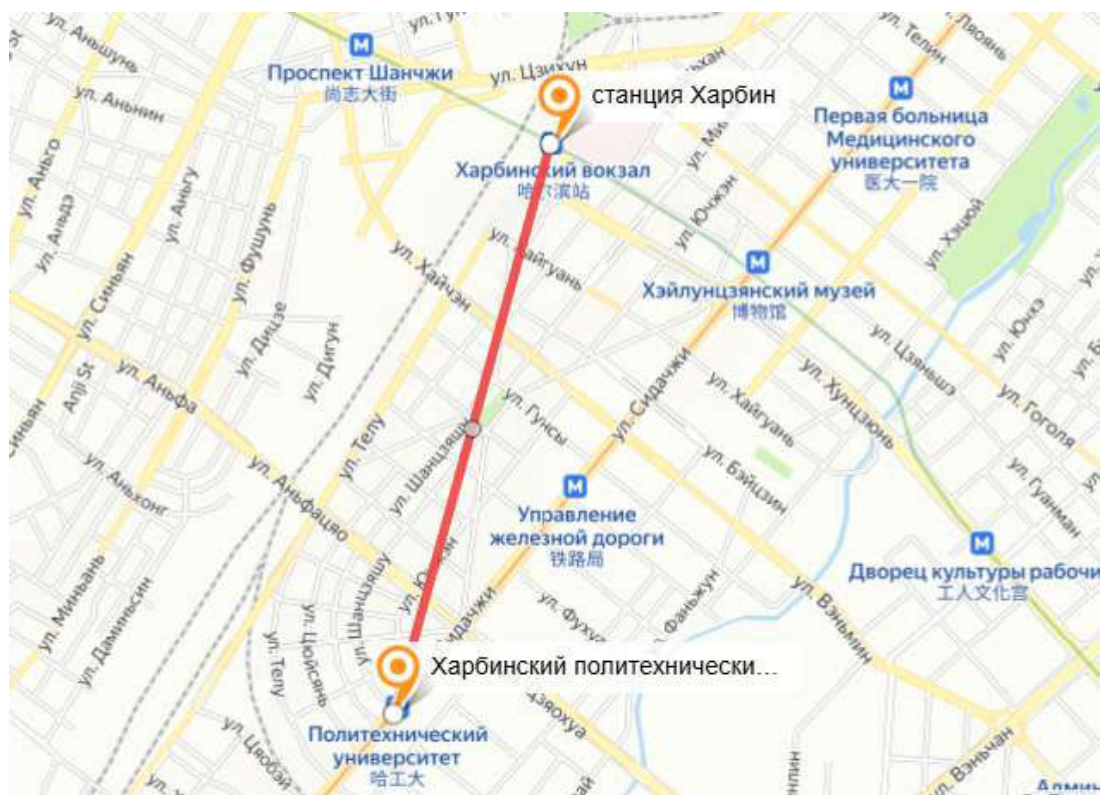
ул. Аньшунь
ул. Гун
М
Проспект Шанчжи
尚志大街
ул. Цзяин
станция Харбин
ул. Телин
ул. Лвонь
М
Первая больница Медицинского университета
医大一院
ул. Аньнин
Харбинский вокзал
哈尔滨站
ул. Аньго
ул. Аньдэ
ул. Аньгу
ул. Фушунь
ул. Синьян
ул. Юнчэн
ул. Хайчэн
ул. Хайгуань
М
Хэйлунцзянский музей
博物馆
ул. Хэцзой
ул. Дицзе
ул. Дигун
Anji St
ул. Аньфа
ул. Цзяньшэ
ул. Юнхэ
ул. Гунсы
ул. Шанцзяши
ул. Телу
ул. Сидачжи
ул. Хайгуань
ул. Хунцзюнь
ул. Гоголя
ул. Аньхонг
ул. Аньфацяо
ул. Бэйцзин
М
Управление железной дороги
铁路局
ул. Гуанман
М
Дворец культуры рабочи
工人文化宫
ул. Миньянь
ул. Даминьсин
ул. Шанцзяшу
ул. Юнхэн
ул. Сидачжи
ул. Фухуа
ул. Фаньжун
ул. Вэньмин
ул. Цюйсянь
ул. Телу
Харбинский политехнически...
Политехнический университет
哈工大
ул. Цзобэй
ул. Цзяохуа
ул. Вэньчан
Адми